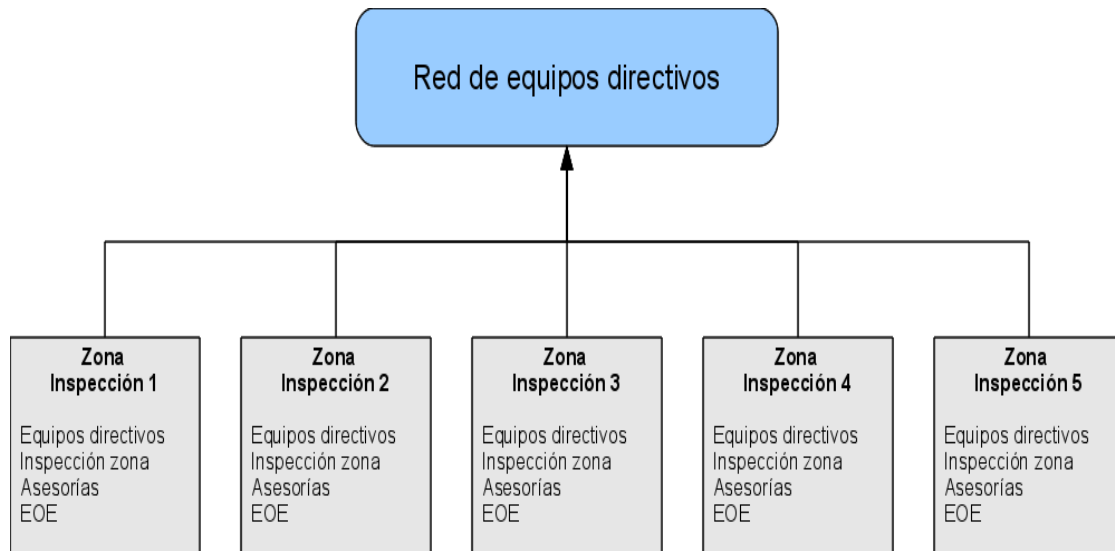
Red de equipos directivos

Zona
Inspección 1

Equipos directivos
Inspección zona
Asesorías
EOE

Zona
Inspección 2

Equipos directivos
Inspección zona
Asesorías
EOE

Zona
Inspección 3

Equipos directivos
Inspección zona
Asesorías
EOE

Zona
Inspección 4

Equipos directivos
Inspección zona
Asesorías
EOE

Zona
Inspección 5

Equipos directivos
Inspección zona
Asesorías
EOE